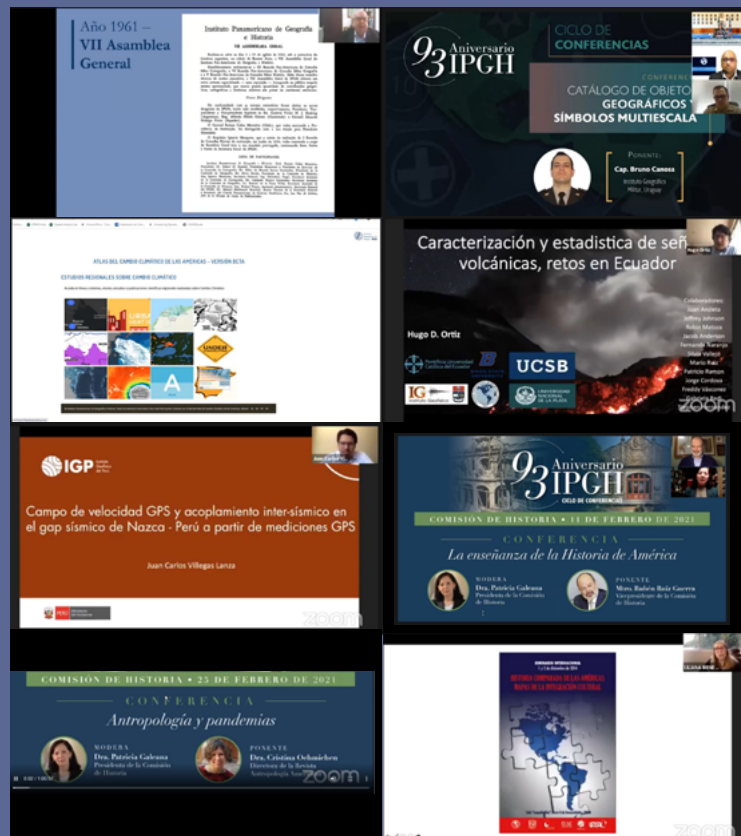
Año 1961 – VII Asamblea General

Instituto Panamericano de Geografía e Historia

VII ASAMBLEA GENERAL

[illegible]

93 Aniversario IPGH

CICLO DE CONFERENCIAS

CONFERENCIA

CATÁLOGO DE OBJETOS GEOGRÁFICOS Y SÍMBOLOS MULTIESCALA

PONENTE:
Cap. Bruno Canoca
Instituto Geográfico Militar, Uruguay

ATLAS DEL CAMBIO CLIMÁTICO DE LAS AMÉRICAS – VERSIÓN BETA

ESTUDIOS REGIONALES SOBRE CAMBIO CLIMÁTICO

A

Caracterización y estadística de señ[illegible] volcánicas, retos en Ecuador

Hugo D. Ortiz

Hugo Ortiz

Colaboradores
Juan Anzieta
Jeffrey Johnson
Robin Matoza
Jacob Anderson
Fernando Naranjo
Silvia Vallejo
Mario Ruiz
Patricio Ramon
Jorge Cordova
Freddy Vásconez
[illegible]

Pontificia Universidad Católica del Ecuador

UCSB

IG

UNIVERSIDAD NACIONAL DE LA PLATA

zoom

IGP Instituto Geofísico del Perú

Juan Carlos V.

Campo de velocidad GPS y acoplamiento inter-sísmico en el gap sísmico de Nazca - Perú a partir de mediciones GPS

Juan Carlos Villegas Lanza

PERÚ

zoom

93 Aniversario IPGH
CICLO DE CONFERENCIAS

COMISIÓN DE HISTORIA • 11 DE FEBRERO DE 2021

CONFERENCIA
La enseñanza de la Historia de América

MODERA
Dra. Patricia Galeana
Presidenta de la Comisión de Historia

PONENTE
Mtro. Rubén Ruiz Guerra
Vicepresidente de la Comisión de Historia

COMISIÓN DE HISTORIA • 25 DE FEBRERO DE 2021

CONFERENCIA
Antropología y pandemias

MODERA
Dra. Patricia Galeana
Presidenta de la Comisión de Historia

PONENTE
Dra. Cristina Oehmichen
Directora de la Revista Antropología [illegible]

zoom

HISTORIA COMPARADA DE LAS AMÉRICAS
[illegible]

zoom